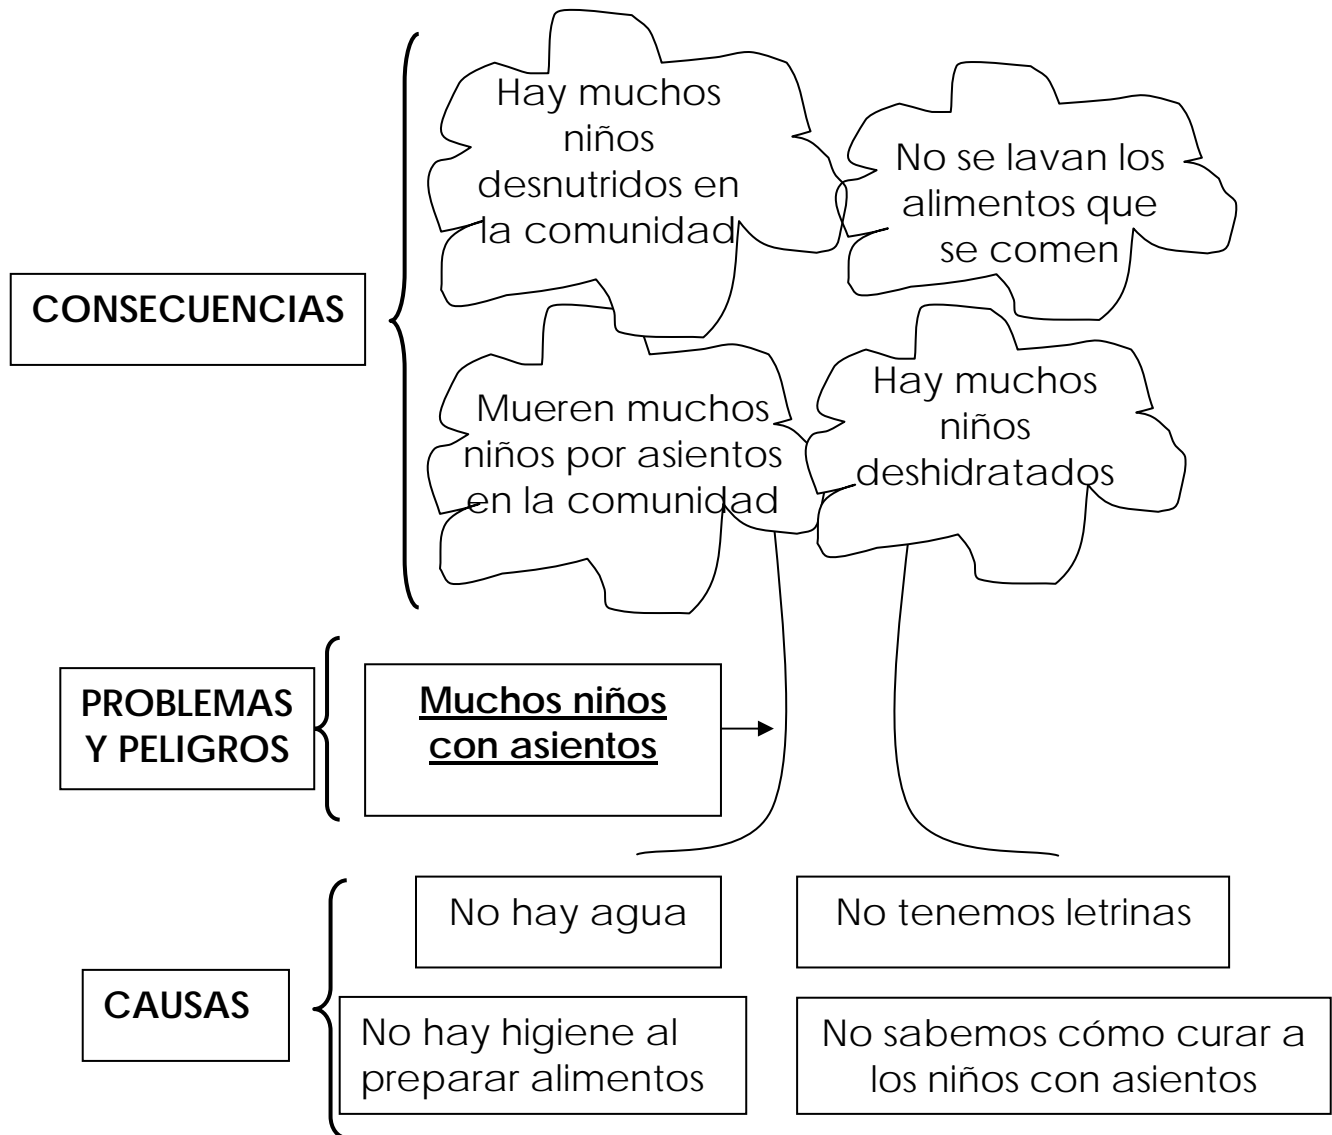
CONSECUENCIAS

Hay muchos niños desnutridos en la comunidad

No se lavan los alimentos que se comen

Mueren muchos niños por asientos en la comunidad

Hay muchos niños deshidratados

PROBLEMAS Y PELIGROS

Muchos niños con asientos

CAUSAS

No hay agua

No tenemos letrinas

No hay higiene al preparar alimentos

No sabemos cómo curar a los niños con asientos